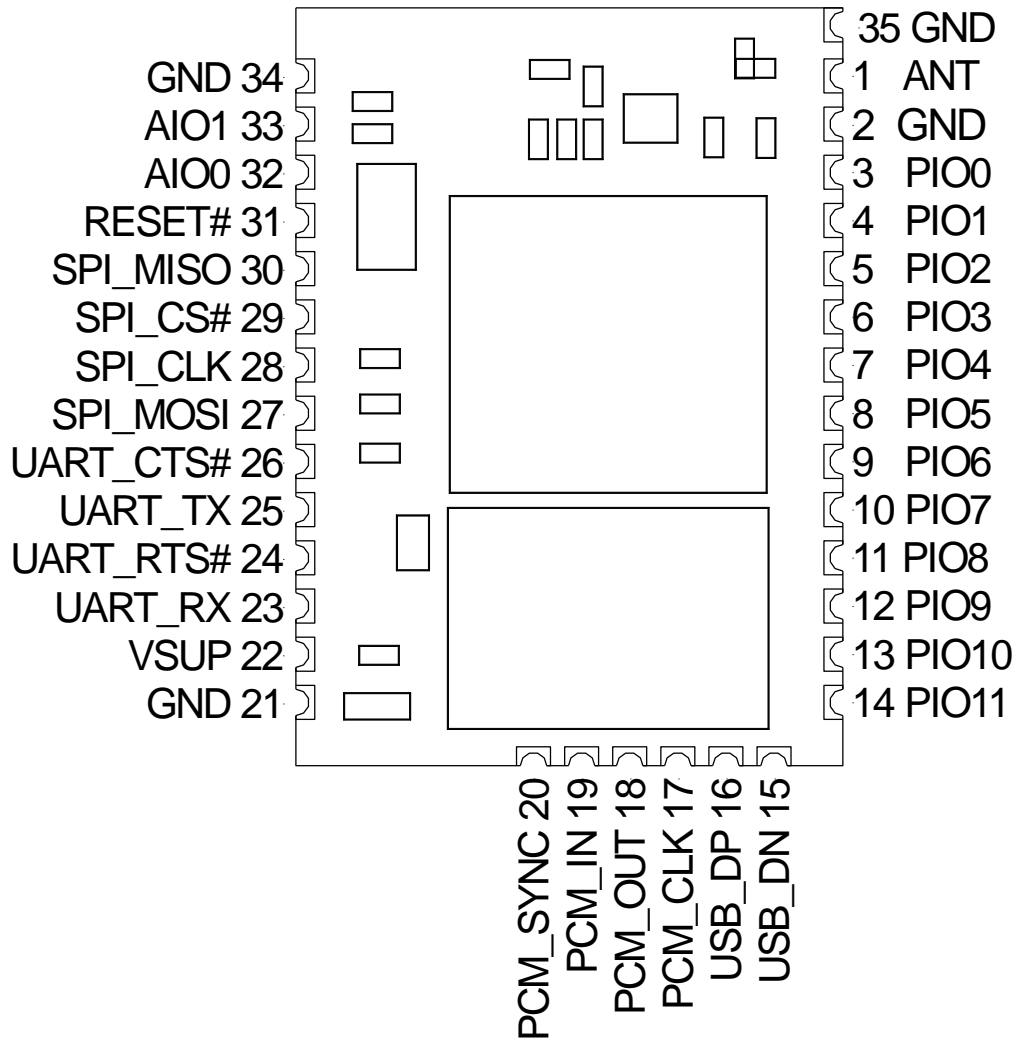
GND 34
AIO1 33
AIO0 32
RESET# 31
SPI_MISO 30
SPI_CS# 29
SPI_CLK 28
SPI_MOSI 27
UART_CTS# 26
UART_TX 25
UART_RTS# 24
UART_RX 23
VSUP 22
GND 21

35 GND
1 ANT
2 GND
3 PIO0
4 PIO1
5 PIO2
6 PIO3
7 PIO4
8 PIO5
9 PIO6
10 PIO7
11 PIO8
12 PIO9
13 PIO10
14 PIO11

PCM_SYNC 20
PCM_IN 19
PCM_OUT 18
PCM_CLK 17
USB_DP 16
USB_DN 15